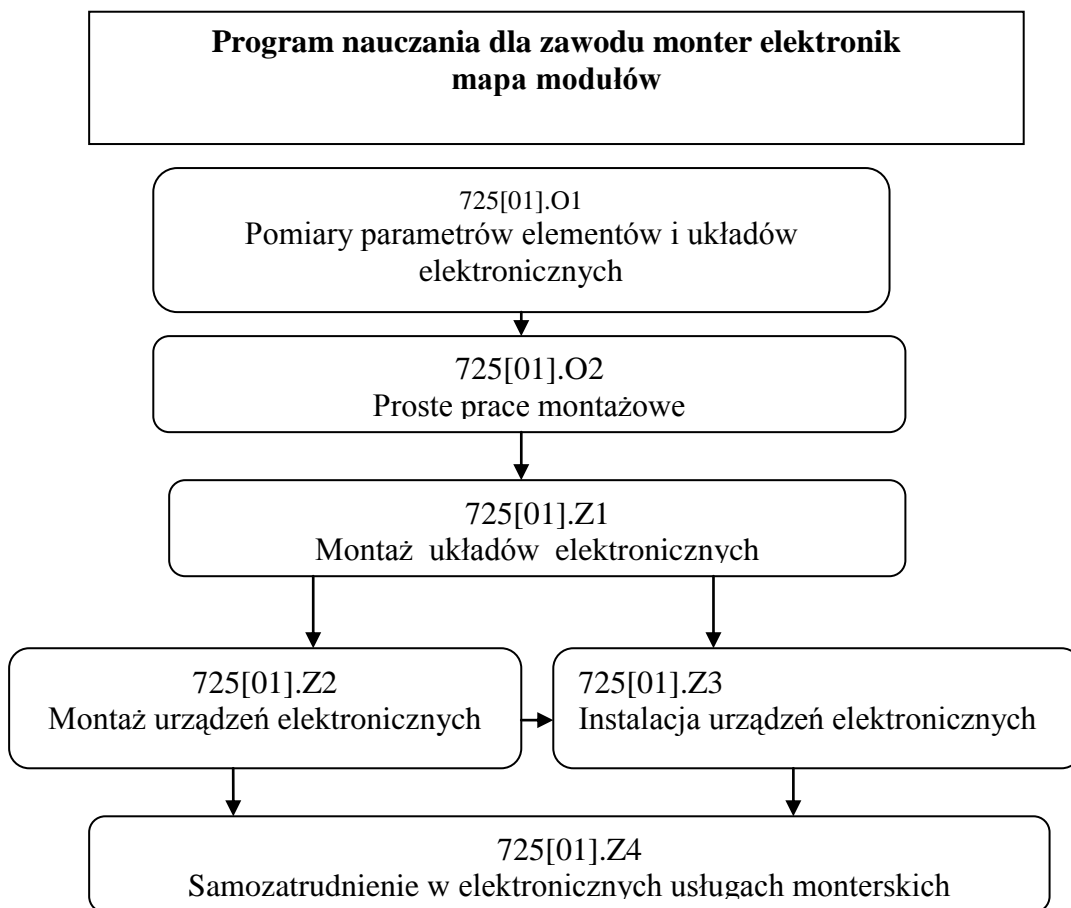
Program nauczania dla zawodu monter elektronik
mapa modułów

725[01].O1
Pomiary parametrów elementów i układów elektronicznych

725[01].O2
Proste prace montażowe

725[01].Z1
Montaż układów elektronicznych

725[01].Z2
Montaż urządzeń elektronicznych

725[01].Z3
Instalacja urządzeń elektronicznych

725[01].Z4
Samozatrudnienie w elektronicznych usługach monterskich